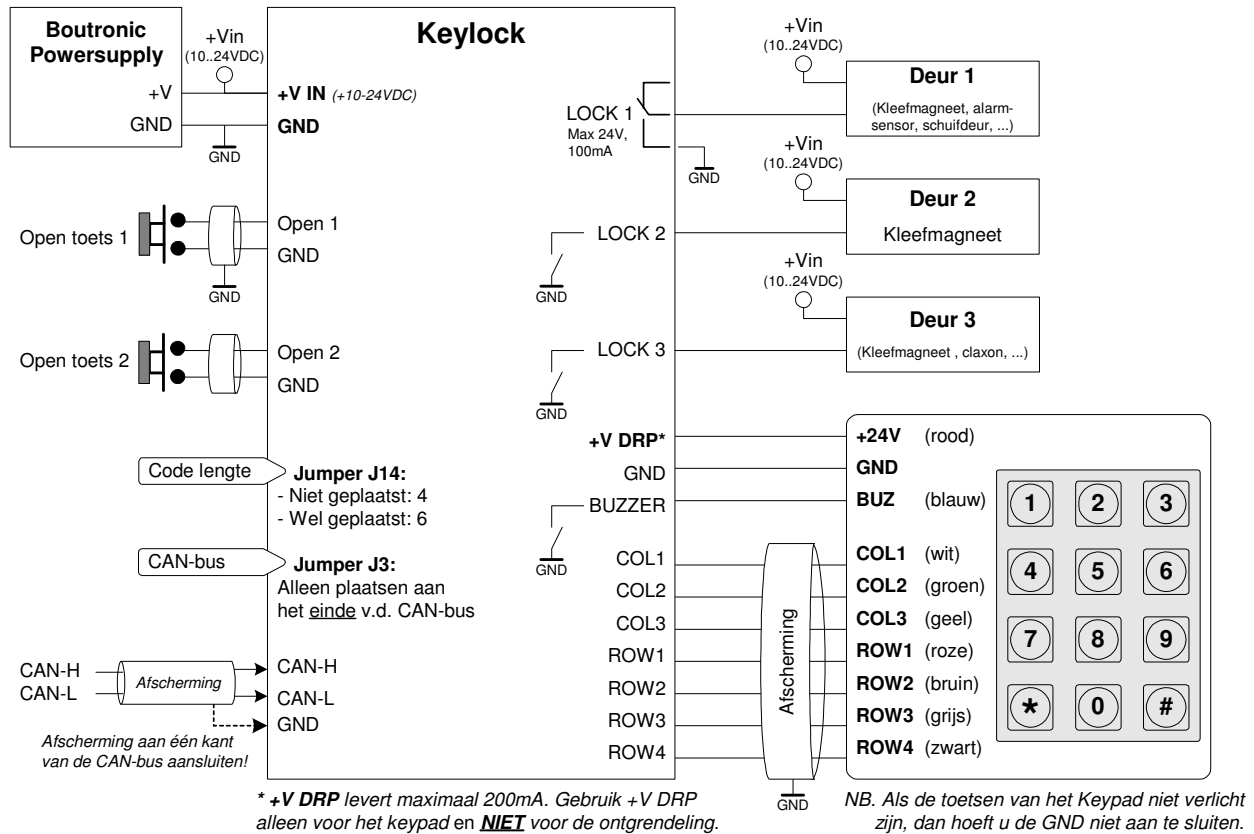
Boutronic Powersupply

+V

GND

GND

+Vin (10..24VDC)

Keylock

+V IN (+10-24VDC)

GND

Open toets 1

GND

Open 1

GND

Open toets 2

Open 2

GND

Code lengte

Jumper J14:
- Niet geplaatst: 4
- Wel geplaatst: 6

CAN-bus

Jumper J3:
Alleen plaatsen aan het einde v.d. CAN-bus

CAN-H
CAN-L

Afscherming

CAN-H
CAN-L
GND

Afscherming aan één kant van de CAN-bus aansluiten!

LOCK 1
Max 24V, 100mA

GND

LOCK 2

GND

LOCK 3

GND

+V DRP*

GND

BUZZER

GND

COL1
COL2
COL3
ROW1
ROW2
ROW3
ROW4

Afscherming

GND

+Vin (10..24VDC)

Deur 1

(Kleefmagneet, alarmsensor, schuifdeur, ...)

+Vin (10..24VDC)

Deur 2

Kleefmagneet

+Vin (10..24VDC)

Deur 3

(Kleefmagneet , claxon, ...)

+24V (rood)
GND
BUZ (blauw)
COL1 (wit)
COL2 (groen)
COL3 (geel)
ROW1 (roze)
ROW2 (bruin)
ROW3 (grijs)
ROW4 (zwart)

1 2 3
4 5 6
7 8 9
* 0 #

* +V DRP levert maximaal 200mA. Gebruik +V DRP alleen voor het keypad en NIET voor de ontgrendeling.

NB. Als de toetsen van het Keypad niet verlicht zijn, dan hoeft u de GND niet aan te sluiten.